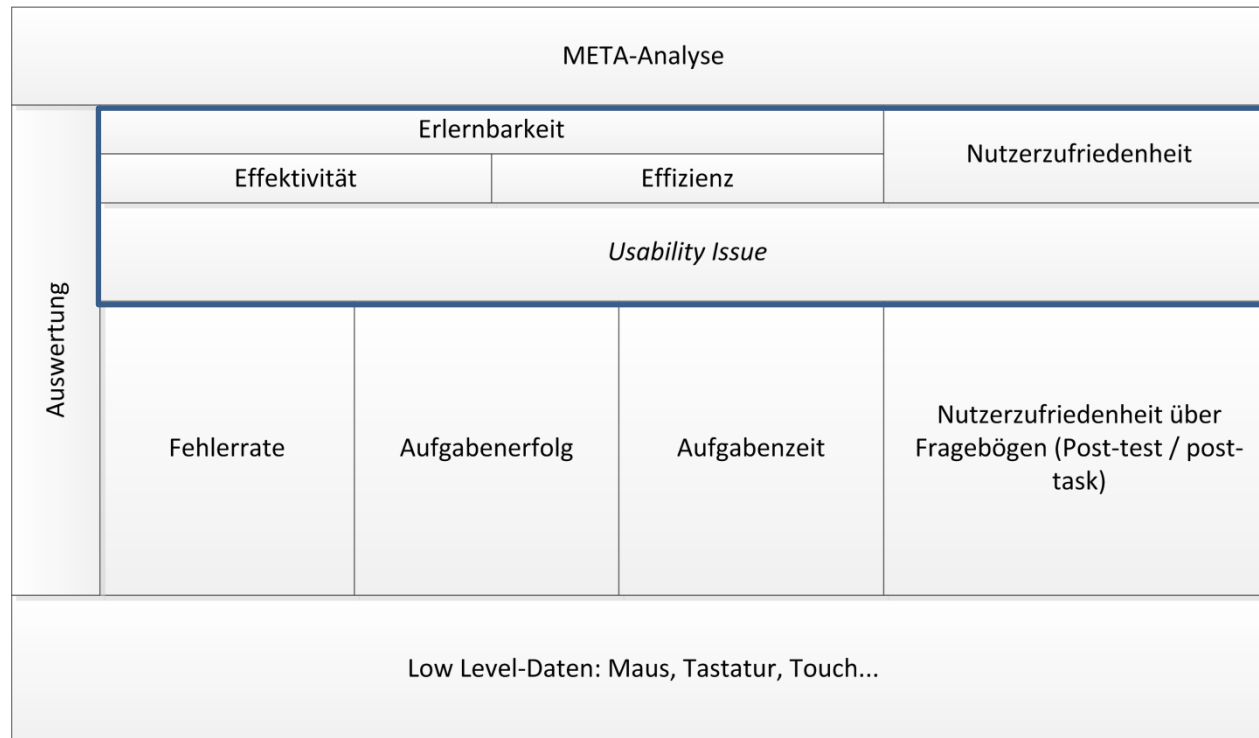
META-Analyse

Auswertung

Erlernbarkeit

Effektivität

Effizienz

Nutzerzufriedenheit

*Usability Issue*

Fehlerrate

Aufgabenerfolg

Aufgabenzeit

Nutzerzufriedenheit über Fragebögen (Post-test / post-task)

Low Level-Daten: Maus, Tastatur, Touch...